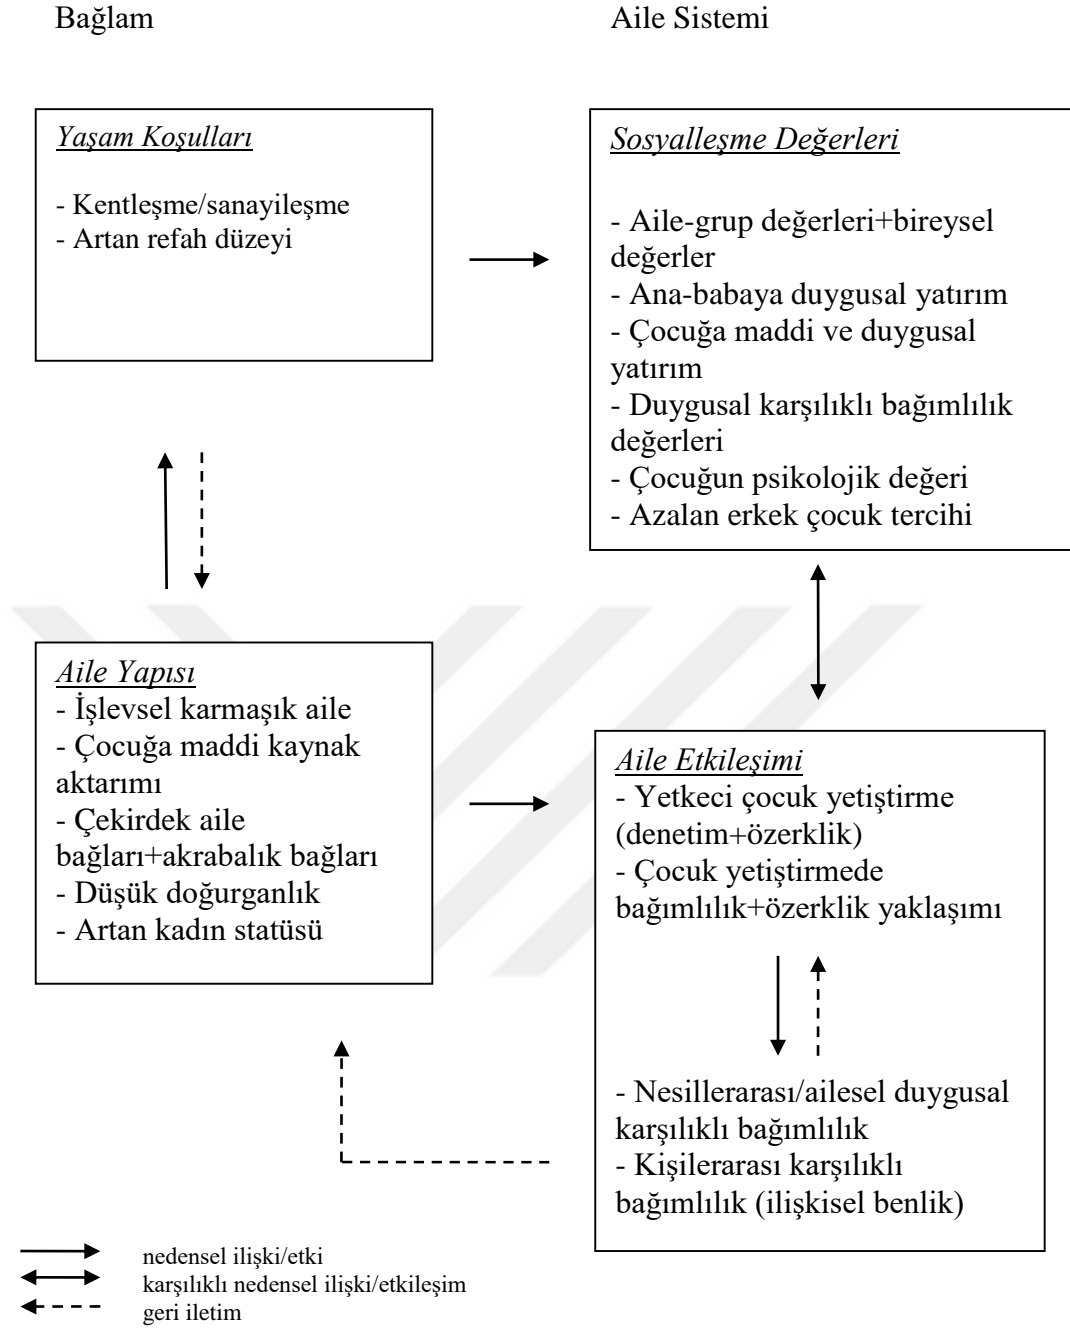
Bağlam

Aile Sistemi

Yaşam Koşulları

- Kentleşme/sanayileşme
- Artan refah düzeyi

Sosyalleşme Değerleri

- Aile-grup değerleri+bireysel değerler
- Ana-babaya duygusal yatırım
- Çocuğa maddi ve duygusal yatırım
- Duygusal karşılıklı bağımlılık değerleri
- Çocuğun psikolojik değeri
- Azalan erkek çocuk tercihi

Aile Yapısı
- İşlevsel karmaşık aile
- Çocuğa maddi kaynak aktarımı
- Çekirdek aile bağları+akrabalık bağları
- Düşük doğurganlık
- Artan kadın statüsü

Aile Etkileşimi
- Yetkeci çocuk yetiştirme (denetim+özerklik)
- Çocuk yetiştirmede bağımlılık+özerklik yaklaşımı

- Nesillerarası/ailesel duygusal karşılıklı bağımlılık
- Kişilerarası karşılıklı bağımlılık (ilişkisel benlik)

nedensel ilişki/etki
karşılıklı nedensel ilişki/etkileşim
geri iletim